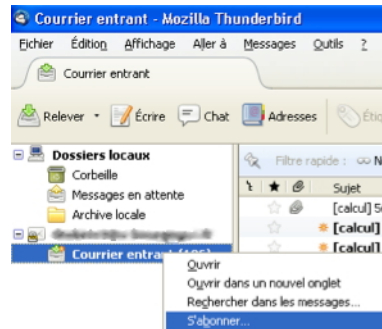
Courrier entrant - Mozilla Thunderbird

Fichier Édition Affichage Aller à Messages Outils ?

Courrier entrant

Relever Écrire Chat Adresses Étiq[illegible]

Dossiers locaux
Corbeille
Messages en attente
Archive locale
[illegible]
Courrier entrant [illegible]

Filtre rapide : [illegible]
Sujet
[calcul] 5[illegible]
[calcul]
[calcul]

Ouvrir
Ouvrir dans un nouvel onglet
Rechercher dans les messages...
S'abonner...